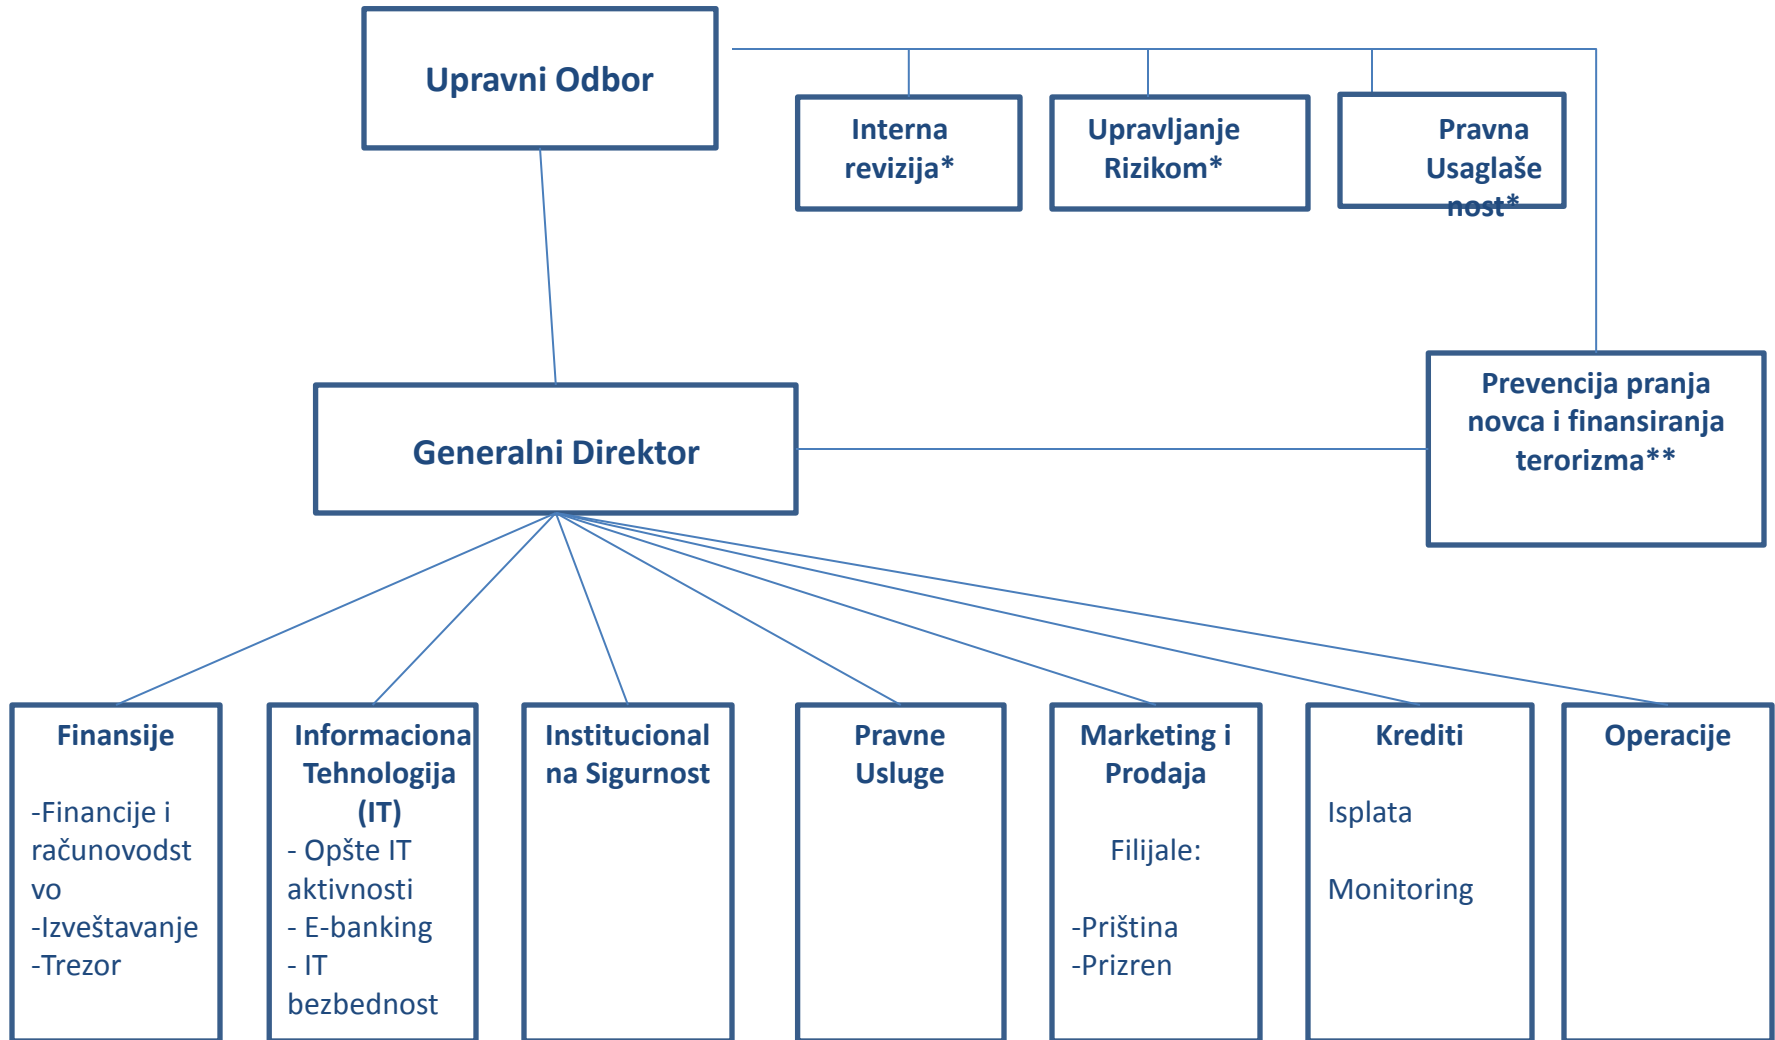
Upravni Odbor

Interna revizija*

Upravljanje Rizikom*

Pravna Usaglašenost*

Generalni Direktor

Prevencija pranja novca i finansiranja terorizma**

Finansije

-Financije i računovodstvo
-Izveštavanje
-Trezor

Informaciona Tehnologija (IT)
- Opšte IT aktivnosti
- E-banking
- IT bezbednost

Institucionalna Sigurnost

Pravne Usluge

Marketing i Prodaja

Filijale:

-Priština
-Prizren

Krediti

Isplata

Monitoring

Operacije